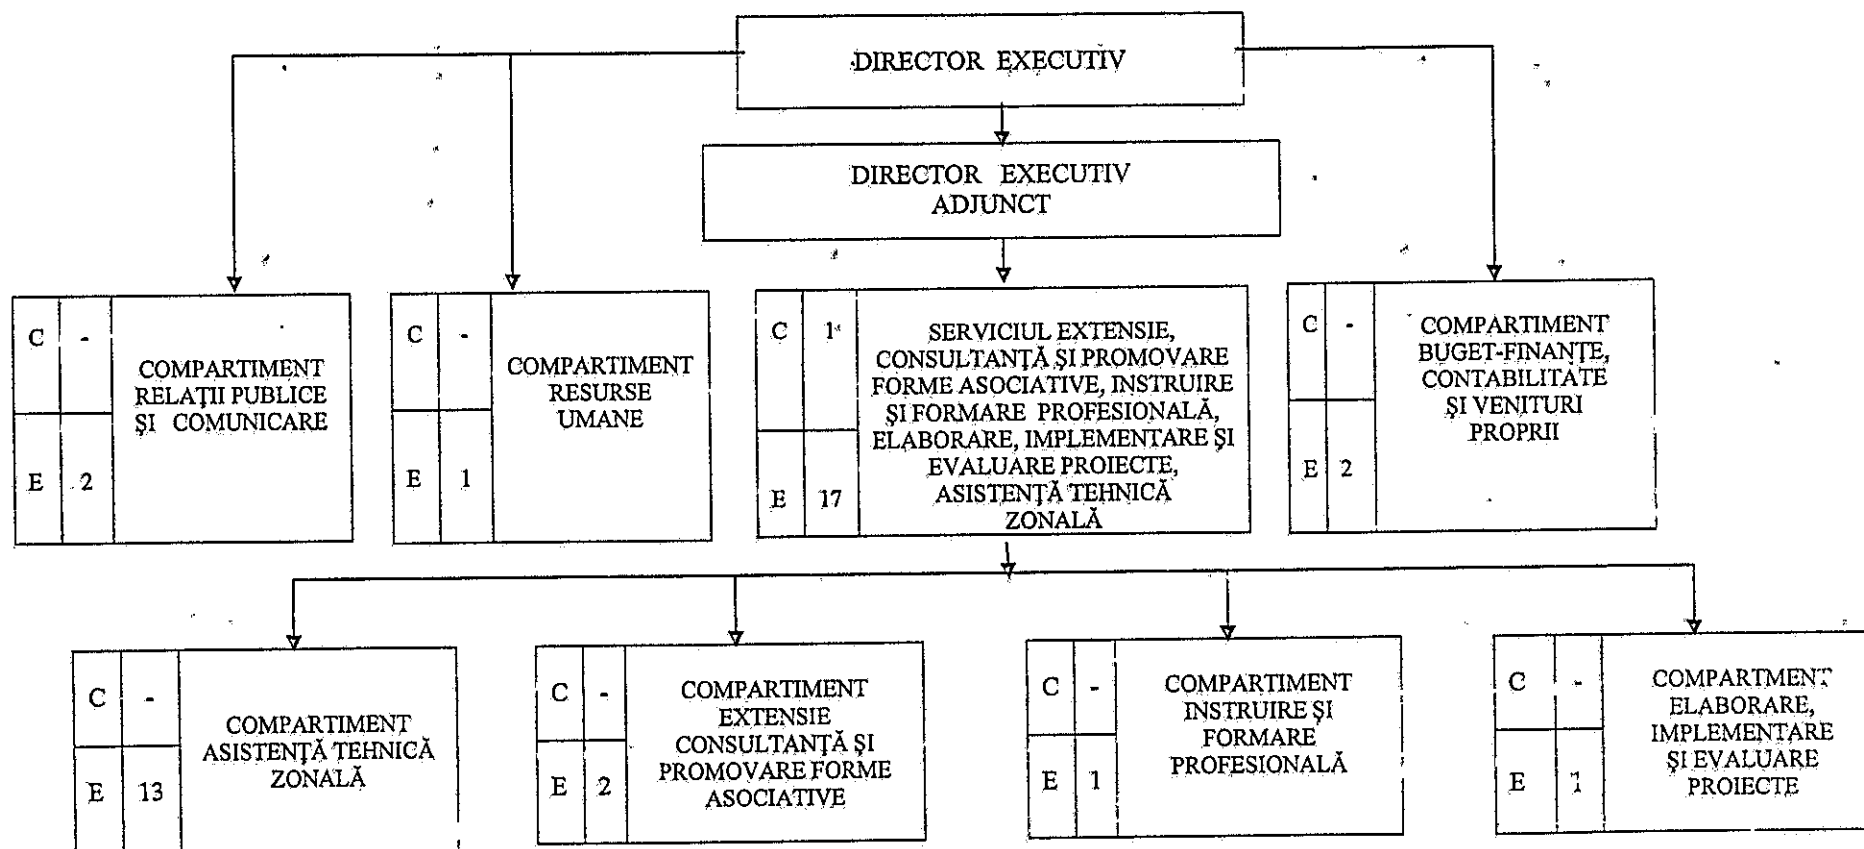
DIRECTOR EXECUTIV

DIRECTOR EXECUTIV ADJUNCT

| C | - |
|---|---|
| E | 2 |

COMPARTIMENT RELAŢII PUBLICE ŞI COMUNICARE

| C | - |
|---|---|
| E | 1 |

COMPARTIMENT RESURSE UMANE

| C | 1 |
|---|---|
| E | 17 |

SERVICIUL EXTENSIE, CONSULTANŢĂ ŞI PROMOVARE FORME ASOCIATIVE, INSTRUIRE ŞI FORMARE PROFESIONALĂ, ELABORARE, IMPLEMENTARE ŞI EVALUARE PROIECTE, ASISTENŢĂ TEHNICĂ ZONALĂ

| C | - |
|---|---|
| E | 2 |

COMPARTIMENT BUGET-FINANŢE, CONTABILITATE ŞI VENITURI PROPRII

| C | - |
|---|---|
| E | 13 |

COMPARTIMENT ASISTENŢĂ TEHNICĂ ZONALĂ

| C | - |
|---|---|
| E | 2 |

COMPARTIMENT EXTENSIE CONSULTANŢĂ ŞI PROMOVARE FORME ASOCIATIVE

| C | - |
|---|---|
| E | 1 |

COMPARTIMENT INSTRUIRE ŞI FORMARE PROFESIONALĂ

| C | - |
|---|---|
| E | 1 |

COMPARTMENT ELABORARE, IMPLEMENTARE ŞI EVALUARE PROIECTE